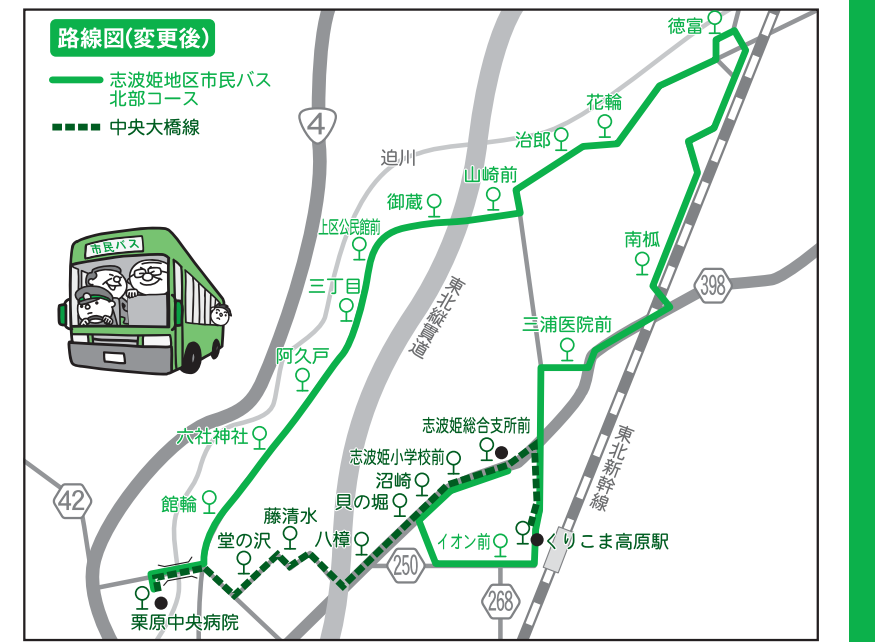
路線図(変更後)

志波姫地区市民バス
北部コース

中央大橋線

4

迫川

徳富

花輪

治郎

山崎前

御蔵

上区公民館前

三丁目

南枛

398

三浦医院前

阿久戸

東北縦貫道

六社神社

志波姫総合支所前

東北新幹線

志波姫小学校前

沼崎

貝の堀

館輪

藤清水

42

堂の沢

八樟

イオン前

くりこま高原駅

250

268

栗原中央病院

市民バス